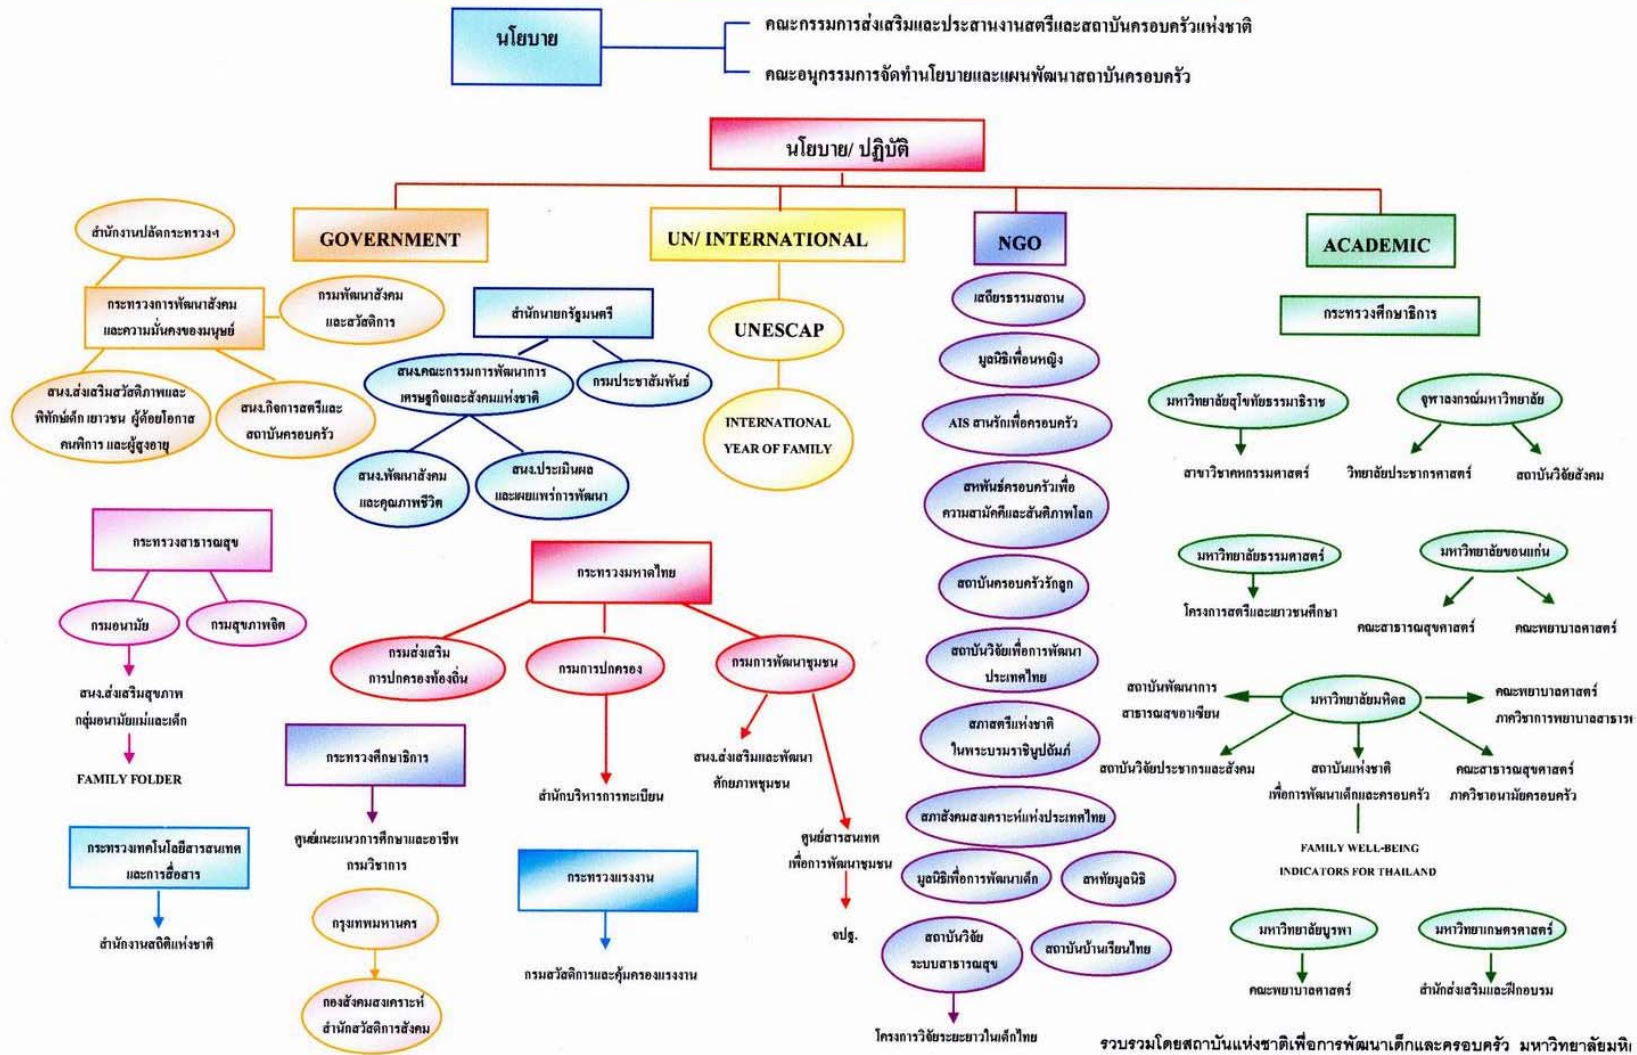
นโยบาย

คณะกรรมการส่งเสริมและประสานงานสตรีและสถาบันครอบครัวแห่งชาติ

คณะอนุกรรมการจัดทำนโยบายและแผนพัฒนาสถาบันครอบครัว

นโยบาย/ ปฏิบัติ

GOVERNMENT

UN/ INTERNATIONAL

NGO

ACADEMIC

สำนักงานปลัดกระทรวงฯ

กระทรวงการพัฒนาสังคมและความมั่นคงของมนุษย์

กรมพัฒนาสังคมและสวัสดิการ

สนง.ส่งเสริมสวัสดิภาพและพิทักษ์เด็ก เยาวชน ผู้ด้อยโอกาส คนพิการ และผู้สูงอายุ

สนง.กิจการสตรีและสถาบันครอบครัว

สำนักนายกรัฐมนตรี

สนง.คณะกรรมการพัฒนาการเศรษฐกิจและสังคมแห่งชาติ

กรมประชาสัมพันธ์

สนง.พัฒนาสังคมและคุณภาพชีวิต

สนง.ประเมินผลและเผยแพร่การพัฒนา

UNESCAP

INTERNATIONAL YEAR OF FAMILY

เสถียรธรรมสถาน

มูลนิธิเพื่อนหญิง

AIS สานรักเพื่อครอบครัว

สหพันธ์ครอบครัวเพื่อความสามัคคีและสันติภาพโลก

สถาบันครอบครัวรักลูก

สถาบันวิจัยเพื่อการพัฒนาประเทศไทย

สภาสตรีแห่งชาติในพระบรมราชินูปถัมภ์

สภาสังคมสงเคราะห์แห่งประเทศไทย

มูลนิธิเพื่อการพัฒนาเด็ก

สหทัยมูลนิธิ

สถาบันวิจัยระบบสาธารณสุข

สถาบันบ้านเรียนไทย

โครงการวิจัยระยะยาวในเด็กไทย

กระทรวงศึกษาธิการ

มหาวิทยาลัยสุโขทัยธรรมาธิราช

สาขาวิชาคหกรรมศาสตร์

จุฬาลงกรณ์มหาวิทยาลัย

วิทยาลัยประชากรศาสตร์

สถาบันวิจัยสังคม

มหาวิทยาลัยธรรมศาสตร์

โครงการสตรีและเยาวชนศึกษา

มหาวิทยาลัยขอนแก่น

คณะสาธารณสุขศาสตร์

คณะพยาบาลศาสตร์

มหาวิทยาลัยมหิดล

สถาบันพัฒนาการสาธารณสุขอาเซียน

คณะพยาบาลศาสตร์ ภาควิชาการพยาบาลสาธารณ

สถาบันวิจัยประชากรและสังคม

สถาบันแห่งชาติเพื่อการพัฒนาเด็กและครอบครัว

คณะสาธารณสุขศาสตร์ ภาควิชาอนามัยครอบครัว

FAMILY WELL-BEING INDICATORS FOR THAILAND

มหาวิทยาลัยบูรพา

คณะพยาบาลศาสตร์

มหาวิทยาเกษตรศาสตร์

สำนักส่งเสริมและฝึกอบรม

กระทรวงสาธารณสุข

กรมอนามัย

กรมสุขภาพจิต

สนง.ส่งเสริมสุขภาพ กลุ่มอนามัยแม่และเด็ก

FAMILY FOLDER

กระทรวงเทคโนโลยีสารสนเทศและการสื่อสาร

สำนักงานสถิติแห่งชาติ

กระทรวงมหาดไทย

กรมส่งเสริมการปกครองท้องถิ่น

กรมการปกครอง

กรมการพัฒนาชุมชน

สำนักบริหารการทะเบียน

สนง.ส่งเสริมและพัฒนาศักยภาพชุมชน

ศูนย์สารสนเทศเพื่อการพัฒนาชุมชน

จปฐ.

กระทรวงศึกษาธิการ

ศูนย์แนะแนวการศึกษาและอาชีพ กรมวิชาการ

กรุงเทพมหานคร

กองสังคมสงเคราะห์ สำนักสวัสดิการสังคม

กระทรวงแรงงาน

กรมสวัสดิการและคุ้มครองแรงงาน

รวบรวมโดยสถาบันแห่งชาติเพื่อการพัฒนาเด็กและครอบครัว มหาวิทยาลัยมหิ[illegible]